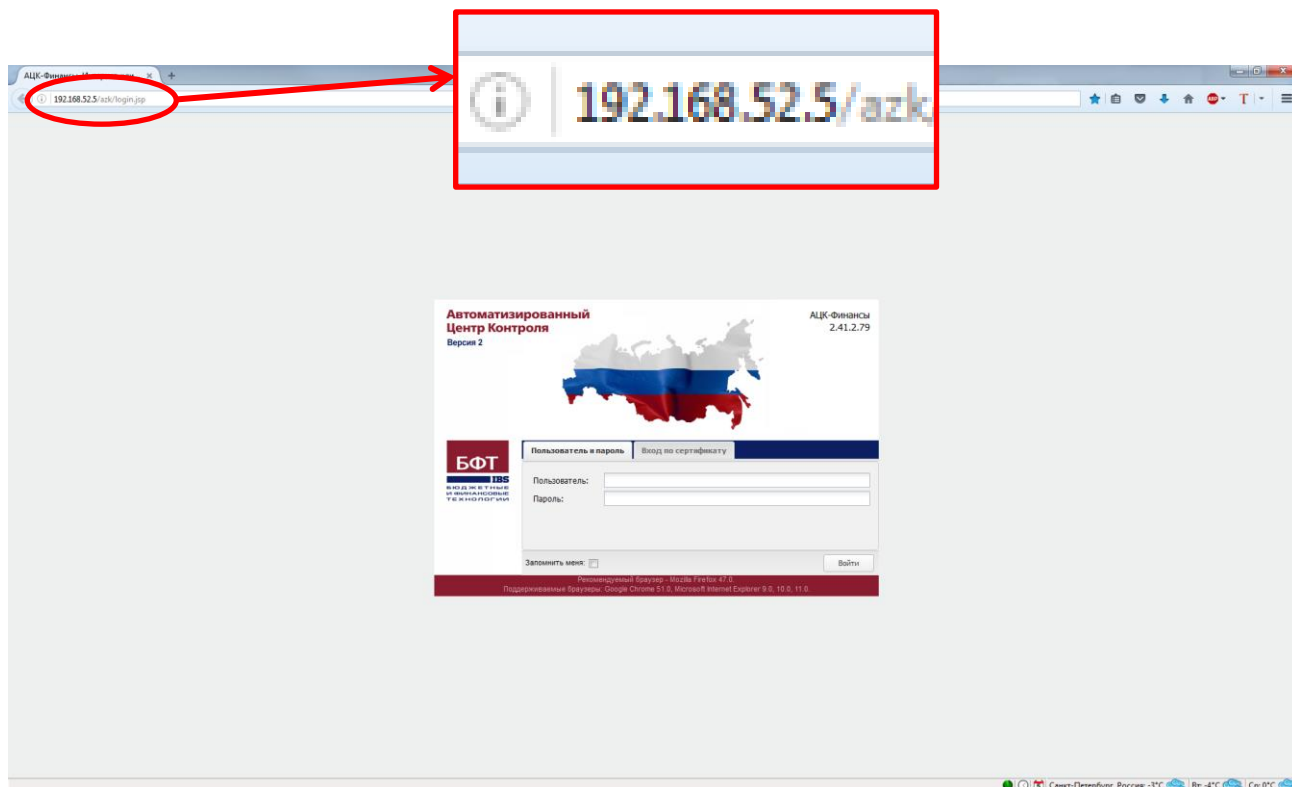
АЦК-Финансы И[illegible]
192.168.52.5/azk/login.jsp

192.168.52.5/azk

Автоматизированный
Центр Контроля
Версия 2

АЦК-Финансы
2.41.2.79

БФТ
IBS
БЮДЖЕТНЫЕ И ФИНАНСОВЫЕ ТЕХНОЛОГИИ

Пользователь и пароль
Вход по сертификату

Пользователь:
Пароль:

Запомнить меня:
Войти

Рекомендуемый браузер - Mozilla Firefox 47.0.
Поддерживаемые браузеры: Google Chrome 51.0, Microsoft Internet Explorer 9.0, 10.0, 11.0.

Санкт-Петербург, Россия: -3°C
Вт: -4°C
Ср: 0°C